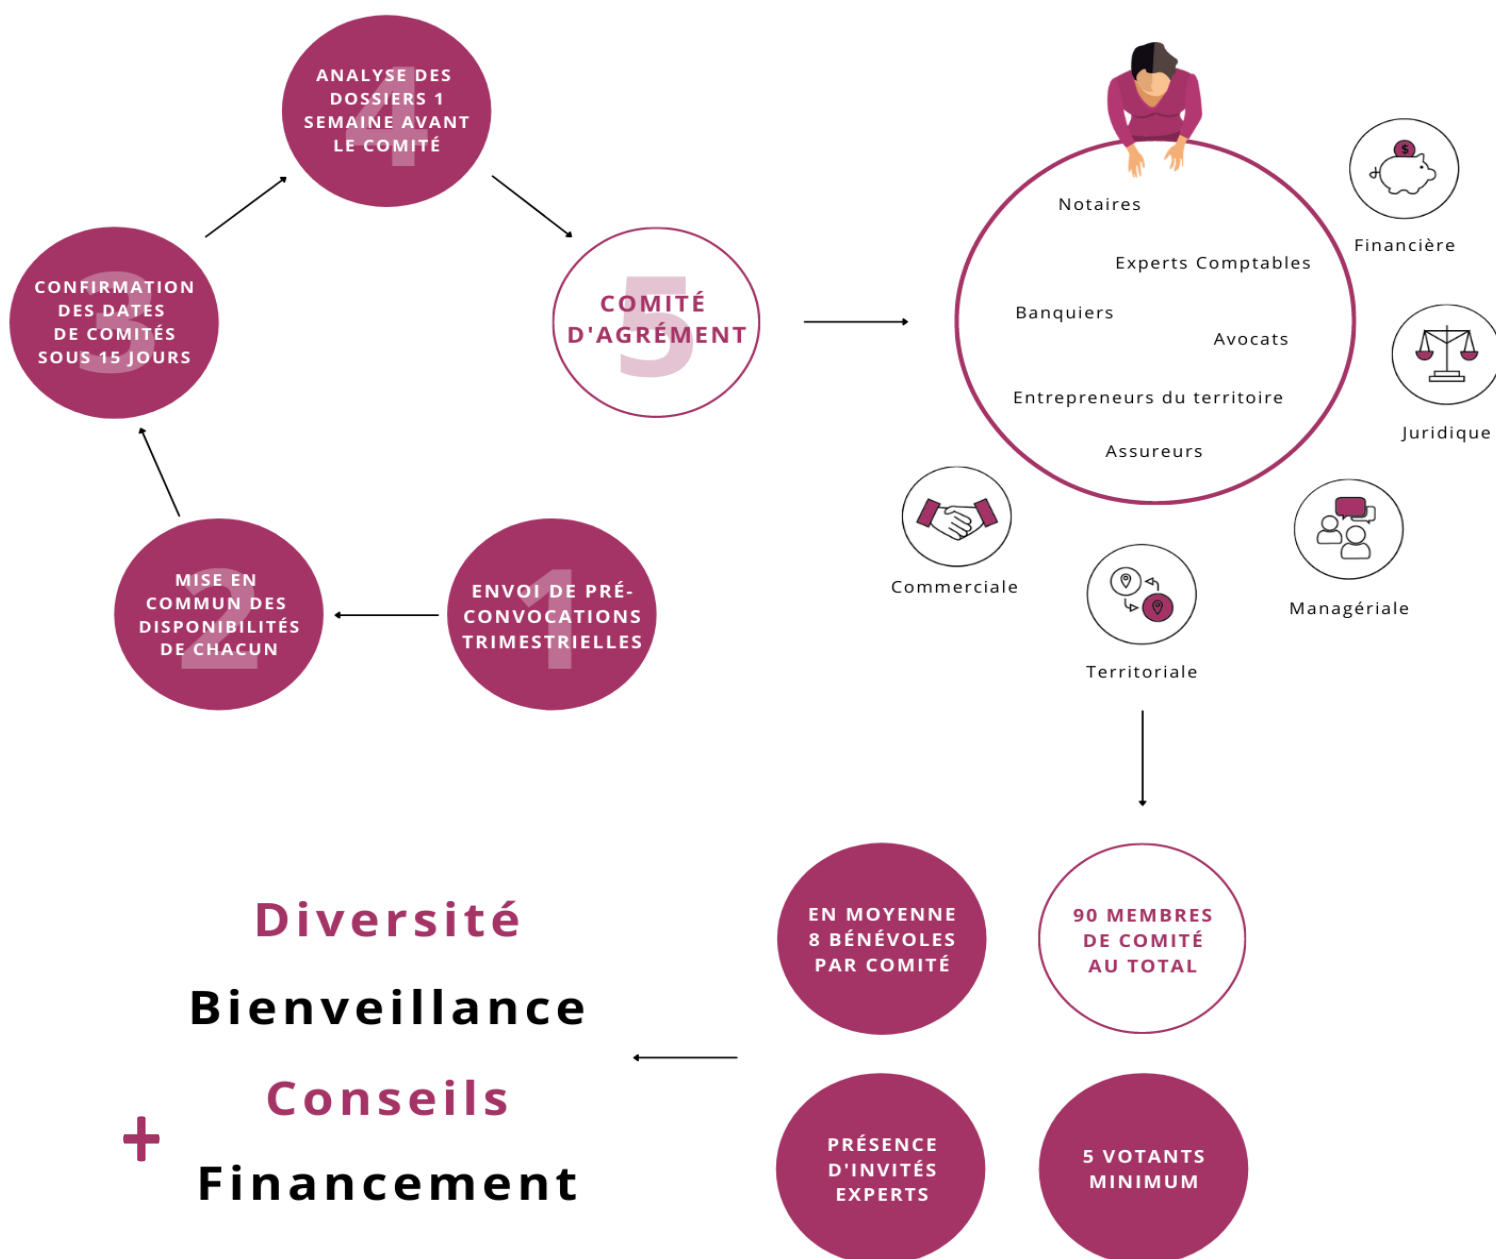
1
ENVOI DE PRÉ-CONVOCATIONS TRIMESTRIELLES

2
MISE EN COMMUN DES DISPONIBILITÉS DE CHACUN

3
CONFIRMATION DES DATES DE COMITÉS SOUS 15 JOURS

4
ANALYSE DES DOSSIERS 1 SEMAINE AVANT LE COMITÉ

5
COMITÉ D'AGRÉMENT

Notaires
Experts Comptables
Banquiers
Avocats
Entrepreneurs du territoire
Assureurs

Financière
Juridique
Managériale
Territoriale
Commerciale

EN MOYENNE 8 BÉNÉVOLES PAR COMITÉ

90 MEMBRES DE COMITÉ AU TOTAL

PRÉSENCE D'INVITÉS EXPERTS

5 VOTANTS MINIMUM

Diversité
Bienveillance
Conseils
+
Financement